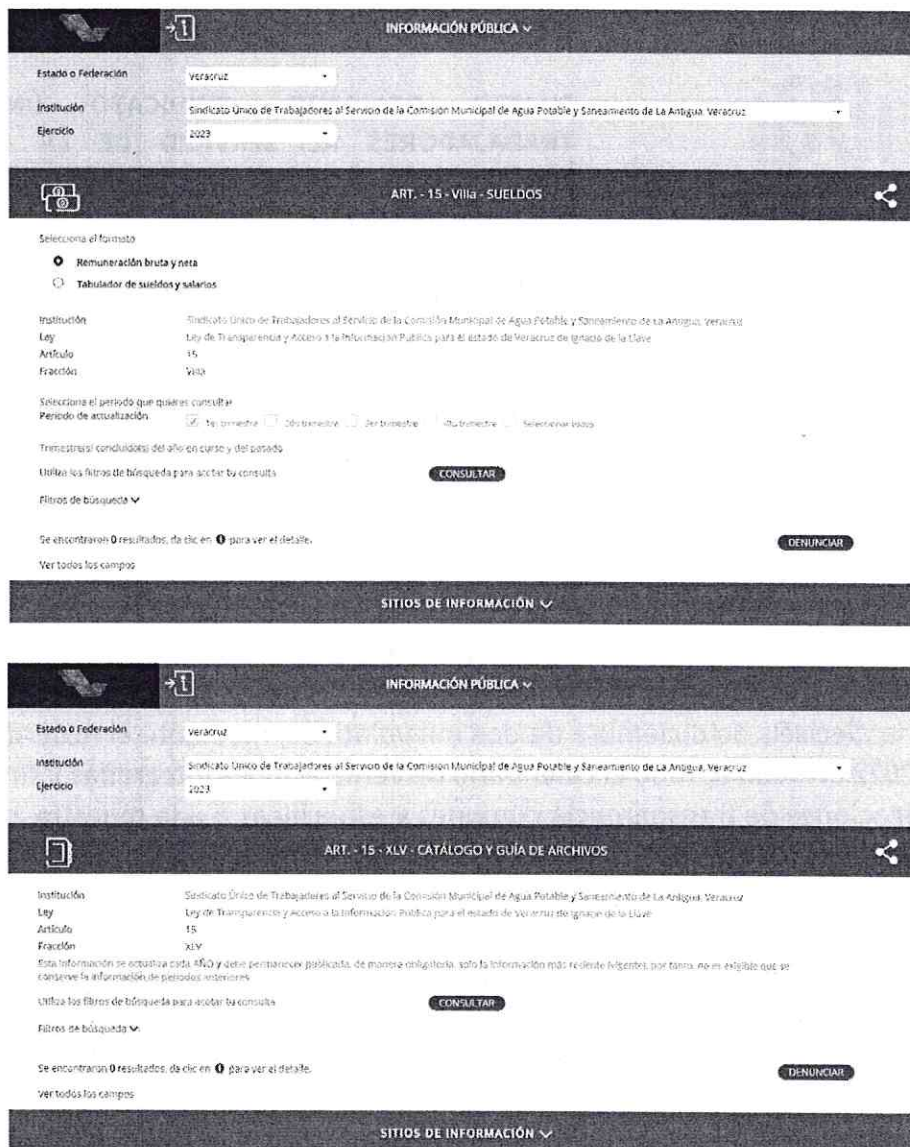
INFORMACIÓN PÚBLICA

Estado o Federación
Veracruz

Institución
Sindicato Único de Trabajadores al Servicio de la Comisión Municipal de Agua Potable y Saneamiento de La Antigua, Veracruz

Ejercicio
2023

ART. - 15 - VIIIa - SUELDOS

Selecciona el formato

Remuneración bruta y neta

Tabulador de sueldos y salarios

Institución
Sindicato Único de Trabajadores al Servicio de la Comisión Municipal de Agua Potable y Saneamiento de La Antigua, Veracruz

Ley
Ley de Transparencia y Acceso a la Información Pública para el estado de Veracruz de Ignacio de la Llave

Artículo
15

Fracción
VIIIa

Selecciona el periodo que quieres consultar

Periodo de actualización
1er trimestre 2do trimestre 3er trimestre 4to trimestre Seleccionar todos

Trimestre(s) concluido(s) del año en curso y del pasado

Utiliza los filtros de búsqueda para acotar tu consulta
CONSULTAR

Filtros de búsqueda

Se encontraron 0 resultados, da clic en para ver el detalle.
DENUNCIAR

Ver todos los campos

SITIOS DE INFORMACIÓN

INFORMACIÓN PÚBLICA

Estado o Federación
Veracruz

Institución
Sindicato Único de Trabajadores al Servicio de la Comisión Municipal de Agua Potable y Saneamiento de La Antigua, Veracruz

Ejercicio
2023

ART. - 15 - XLV - CATÁLOGO Y GUÍA DE ARCHIVOS

Institución
Sindicato Único de Trabajadores al Servicio de la Comisión Municipal de Agua Potable y Saneamiento de La Antigua, Veracruz

Ley
Ley de Transparencia y Acceso a la Información Pública para el estado de Veracruz de Ignacio de la Llave

Artículo
15

Fracción
XLV

Esta información se actualiza cada AÑO y debe permanecer publicada, de manera obligatoria, sólo la información más reciente (vigente), por tanto, no es exigible que se conserve la información de periodos anteriores

Utiliza los filtros de búsqueda para acotar tu consulta
CONSULTAR

Filtros de búsqueda

Se encontraron 0 resultados, da clic en para ver el detalle.
DENUNCIAR

Ver todos los campos

SITIOS DE INFORMACIÓN